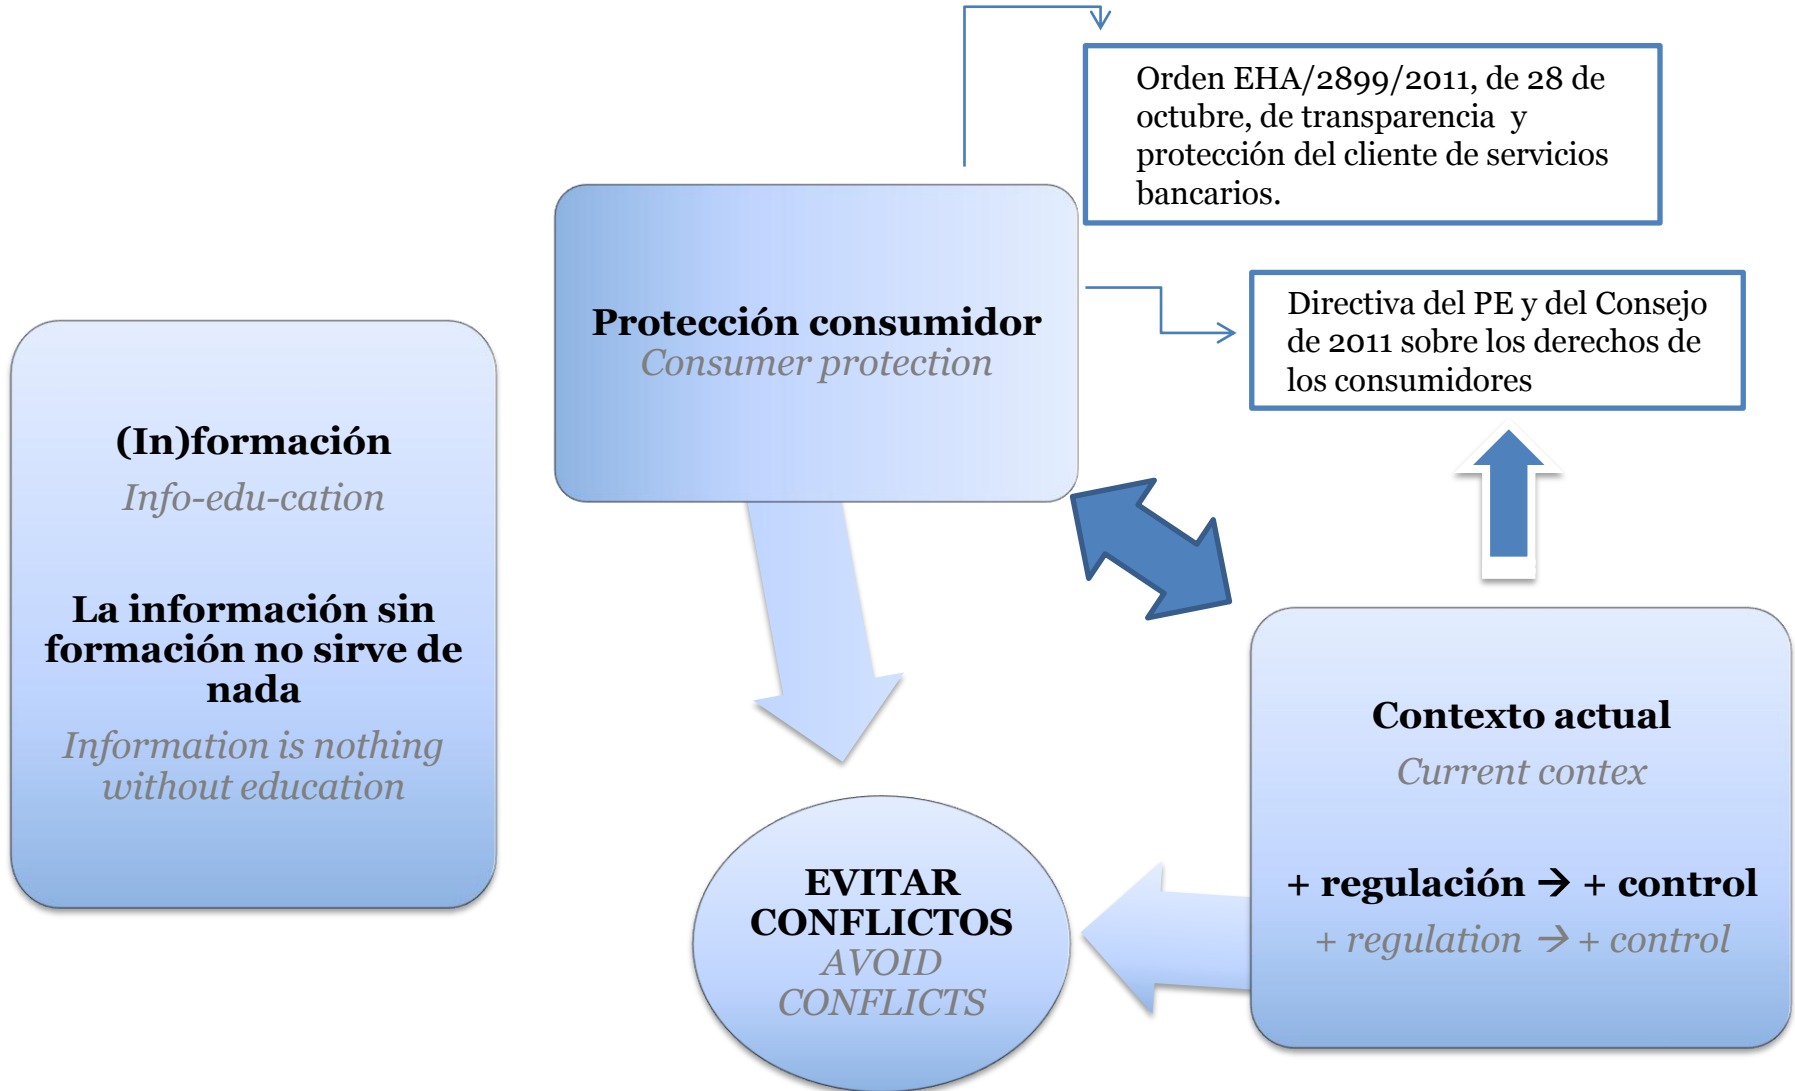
Orden EHA/2899/2011, de 28 de octubre, de transparencia y protección del cliente de servicios bancarios.

Protección consumidor
Consumer protection

Directiva del PE y del Consejo de 2011 sobre los derechos de los consumidores

(In)formación
Info-edu-cation

La información sin formación no sirve de nada
Information is nothing without education

Contexto actual
Current contex

+ regulación → + control
+ regulation → + control

EVITAR CONFLICTOS
AVOID CONFLICTS